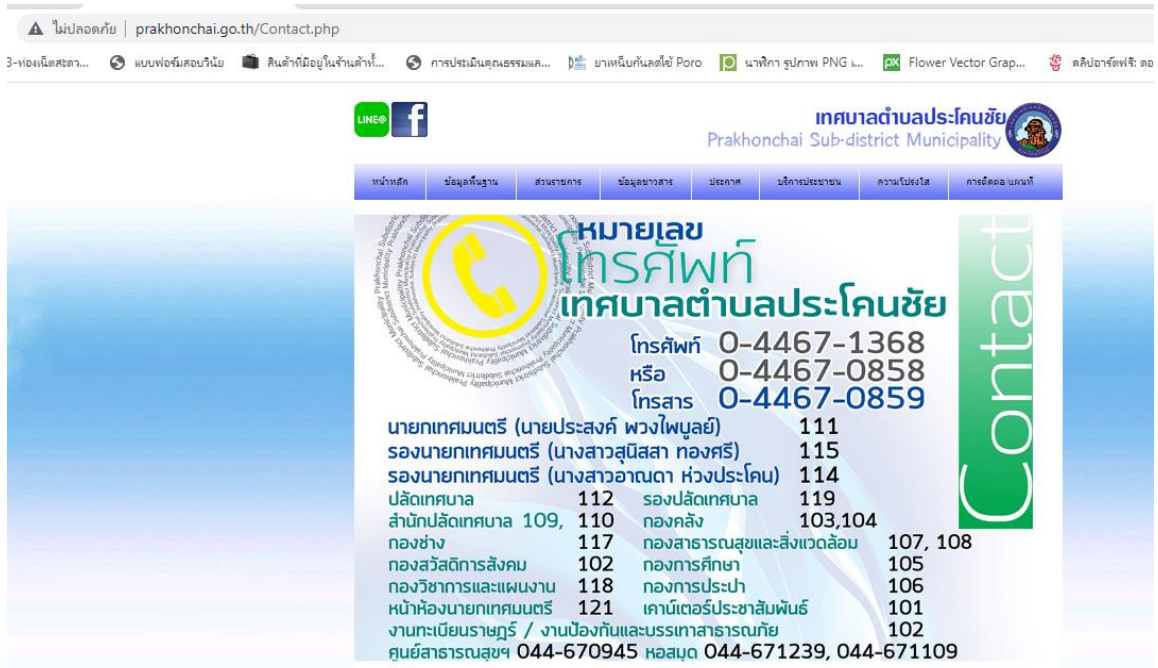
▲ ไม่ปลอดภัย | prakhonchai.go.th/Contact.php

3-ท่องเน็ตสะดว... แบบฟอร์มสอบวินัย สินค้าที่มีอยู่ในร้านค้าทั้... การประเมินคุณธรรมและ... ยาเหน็บกันลดไข้ Poro นาฬิกา รูปภาพ PNG ... Flower Vector Grap... คลิปอาร์ตฟรี: ดอ

LINE@

เทศบาลตำบลประโคนชัย
Prakhonchai Sub-district Municipality

หน้าหลัก | ข้อมูลพื้นฐาน | ส่วนราชการ | ข้อมูลข่าวสาร | ประกาศ | บริการประชาชน | ความโปร่งใส | การติดต่อ/แผนที่

หมายเลข
โทรศัพท์
เทศบาลตำบลประโคนชัย

Contact

โทรศัพท์ 0-4467-1368
หรือ 0-4467-0858
โทรสาร 0-4467-0859

นายกเทศมนตรี (นายประสงค์ พวงไพบูลย์) 111
รองนายกเทศมนตรี (นางสาวสุนิสสา ทองศรี) 115
รองนายกเทศมนตรี (นางสาวอาณดา ห่วงประโคน) 114
ปลัดเทศบาล 112 รองปลัดเทศบาล 119
สำนักปลัดเทศบาล 109, 110 กองคลัง 103,104
กองช่าง 117 กองสาธารณสุขและสิ่งแวดล้อม 107, 108
กองสวัสดิการสังคม 102 กองการศึกษา 105
กองวิชาการและแผนงาน 118 กองการประปา 106
หน้าห้องนายกเทศมนตรี 121 เคาน์เตอร์ประชาสัมพันธ์ 101
งานทะเบียนราษฎร์ / งานป้องกันและบรรเทาสาธารณภัย 102
ศูนย์สาธารณสุขฯ 044-670945 หอสมุด 044-671239, 044-671109